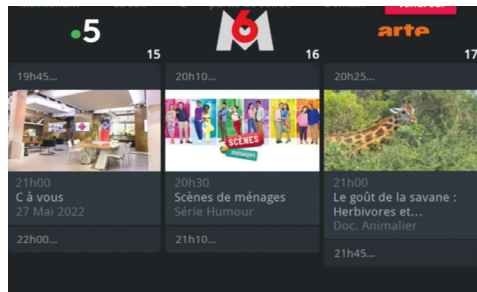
•5
15
M6
16
arte
17
19h45...
20h10...
20h25...
SCÈNES ménages
21h00
C à vous
27 Mai 2022
20h30
Scènes de ménages
Série Humour
21h00
Le goût de la savane : Herbivores et...
Doc. Animalier
22h00...
21h10...
21h45...